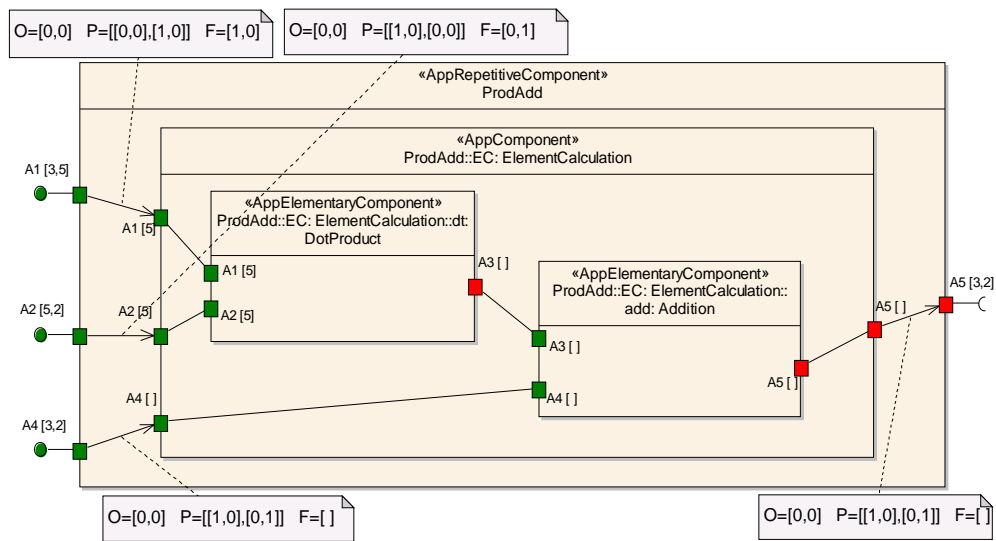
O=[0,0] P=[[0,0],[1,0]] F=[1,0]

O=[0,0] P=[[1,0],[0,0]] F=[0,1]

«AppRepetitiveComponent»
ProdAdd

«AppComponent»
ProdAdd::EC: ElementCalculation

A1 [3,5]

A1 [5]

«AppElementaryComponent»
ProdAdd::EC: ElementCalculation::dt: DotProduct

A1 [5]

A3 [ ]

«AppElementaryComponent»
ProdAdd::EC: ElementCalculation:: add: Addition

A5 [3,2]

A5 [ ]

A2 [5,2]

A2 [5]

A2 [5]

A3 [ ]

A5 [ ]

A4 [ ]

A4 [ ]

A4 [3,2]

O=[0,0] P=[[1,0],[0,1]] F=[ ]

O=[0,0] P=[[1,0],[0,1]] F=[ ]